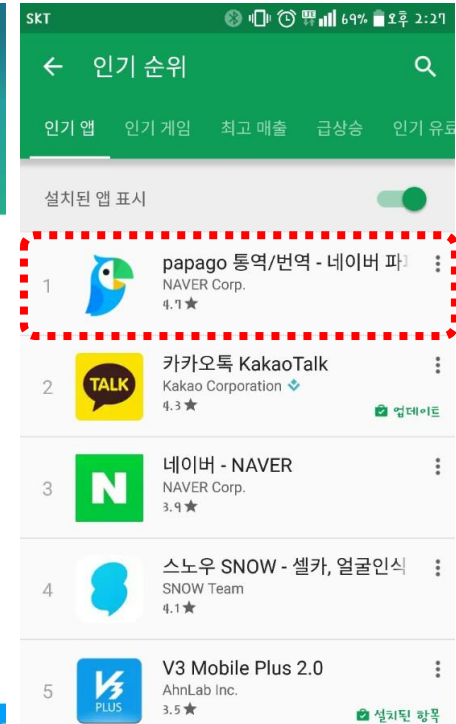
SKT 69% 오후 2:27

← 인기 순위

인기 앱 인기 게임 최고 매출 급상승 인기 유료

설치된 앱 표시

1 papago 통역/번역 - 네이버 파
NAVER Corp.
4.7★

2 카카오톡 KakaoTalk
Kakao Corporation
4.3★
업데이트

3 네이버 - NAVER
NAVER Corp.
3.9★

4 스노우 SNOW - 셀카, 얼굴인식
SNOW Team
4.1★

5 V3 Mobile Plus 2.0
AhnLab Inc.
3.5★
설치된 항목

TALK
N
V3
PLUS